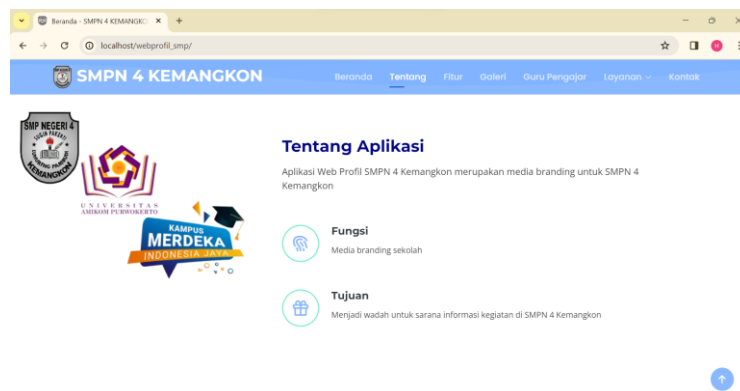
Beranda - SMPN 4 KEMANGKO ×
+
localhost/webprofil_smp/

SMPN 4 KEMANGKON

Beranda Tentang Fitur Galeri Guru Pengajar Layanan Kontak

SMP NEGERI 4
KEMANGKON

UNIVERSITAS
AMIKOM PURWOKERTO

KAMPUS
MERDEKA
INDONESIA JAYA

Tentang Aplikasi

Aplikasi Web Profil SMPN 4 Kemangkon merupakan media branding untuk SMPN 4 Kemangkon

Fungsi

Media branding sekolah

Tujuan

Menjadi wadah untuk sarana informasi kegiatan di SMPN 4 Kemangkon